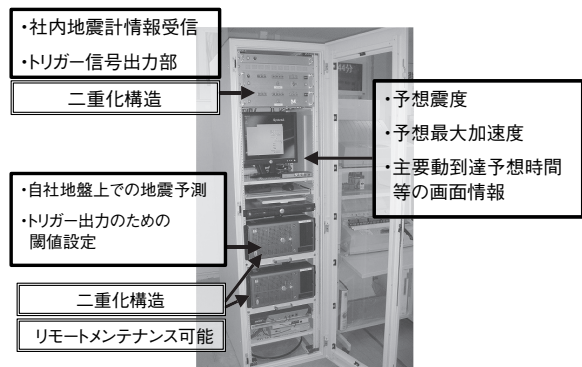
・社内地震計情報受信
・トリガー信号出力部

二重化構造

・予想震度
・予想最大加速度
・主要動到達予想時間等の画面情報

・自社地盤上での地震予測
・トリガー出力のための閾値設定

二重化構造

リモートメンテナンス可能